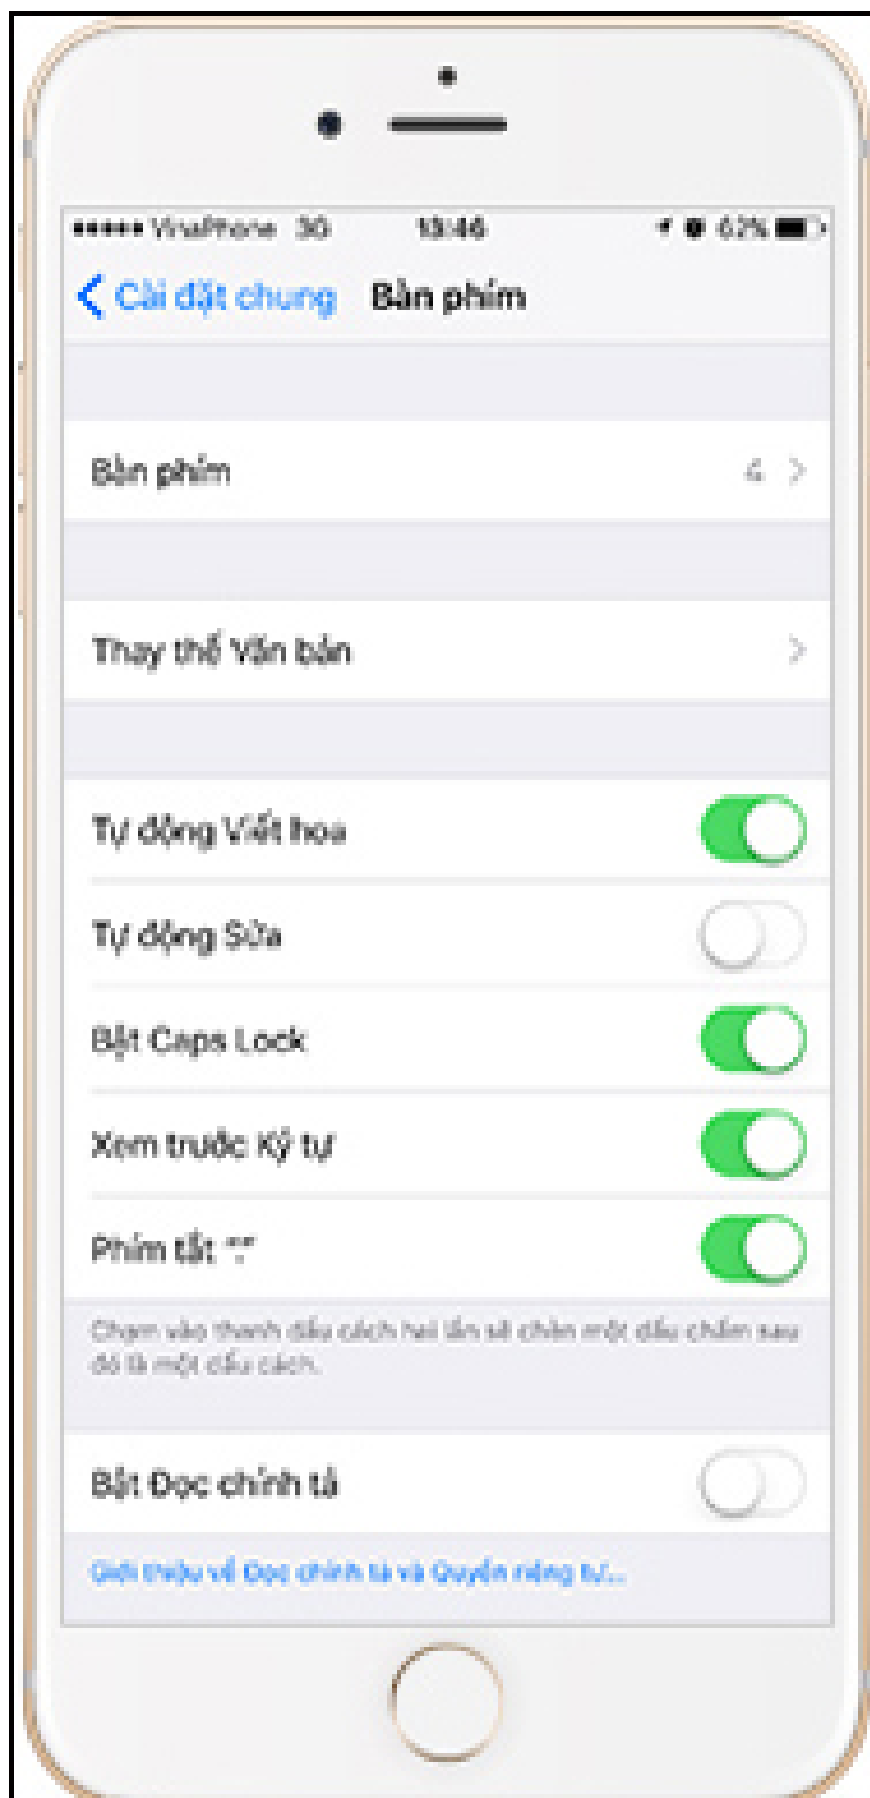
●●●●● VinaPhone 3G 13:46 62%

< Cài đặt chung Bàn phím

Bàn phím 4 >

Thay thế Văn bản >

Tự động Viết hoa

Tự động Sửa

Bật Caps Lock

Xem trước Ký tự

Phím tắt "."

Chạm vào thanh dấu cách hai lần sẽ chèn một dấu chấm sau đó là một dấu cách.

Bật Đọc chính tả

Giới thiệu về Đọc chính tả và Quyền riêng tư...